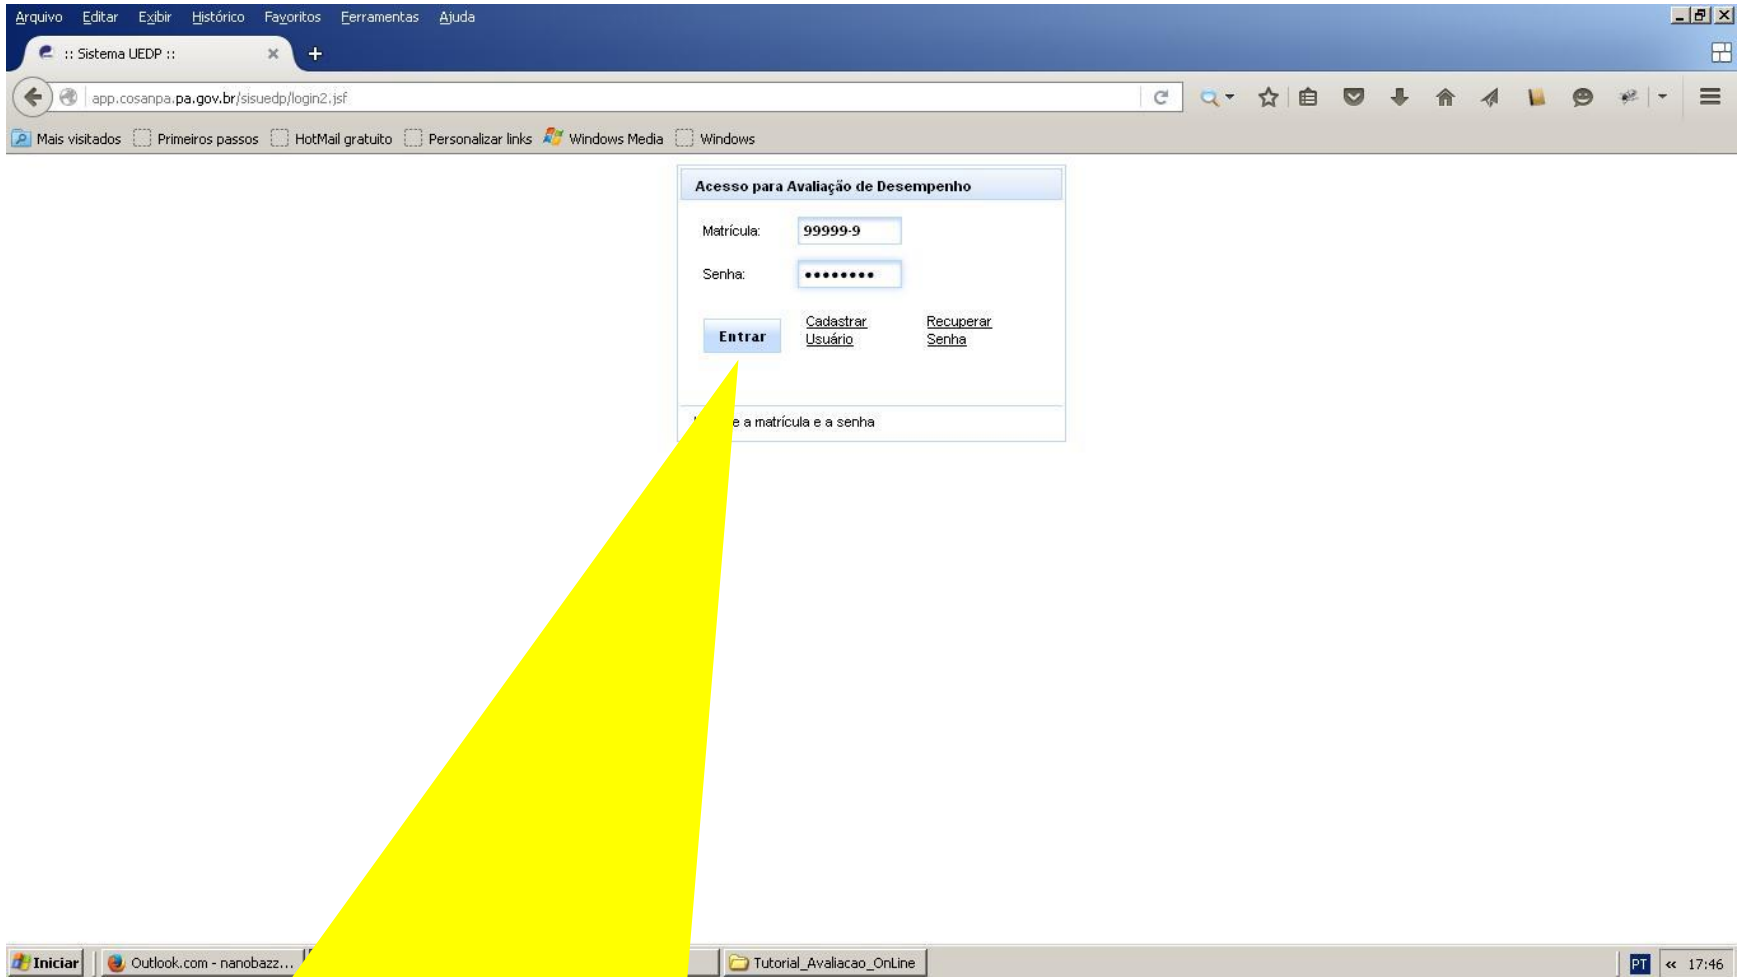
Arquivo Editar Exibir Histórico Favoritos Ferramentas Ajuda

:: Sistema UEDP ::

app.cosanpa.pa.gov.br/sisuedp/login2.jsf

Mais visitados Primeiros passos HotMail gratuito Personalizar links Windows Media Windows

Acesso para Avaliação de Desempenho

Matrícula: 99999-9

Senha: ••••••••

Entrar Cadastrar Usuário Recuperar Senha

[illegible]e a matrícula e a senha

Iniciar Outlook.com - nanobazz... Tutorial_Avaliacao_OnLine PT « 17:46